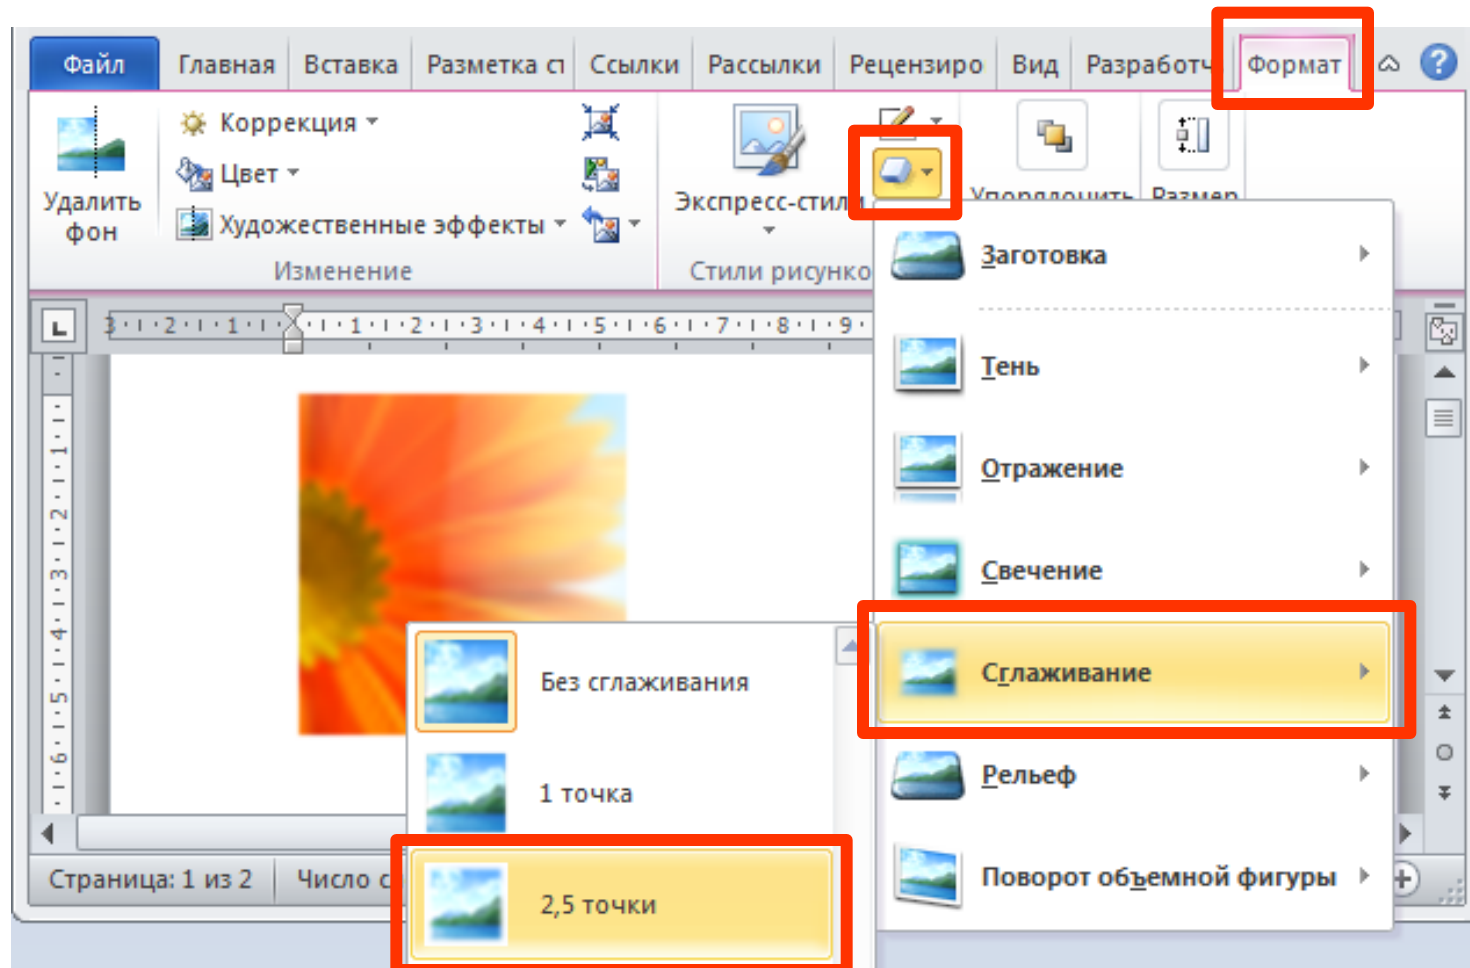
Файл Главная Вставка Разметка ст Ссылки Рассылки Рецензиро Вид Разработч Формат

Удалить фон

Коррекция
Цвет
Художественные эффекты

Изменение

Экспресс-стили

Стили рисунко

Упорядочить Размер

3 · 2 · 1 · 1 · 2 · 3 · 4 · 5 · 6 · 7 · 8 · 9

1 · 2 · 3 · 4 · 5 · 6

Заготовка
Тень
Отражение
Свечение
Сглаживание
Рельеф
Поворот объемной фигуры

Без сглаживания
1 точка
2,5 точки

Страница: 1 из 2 Число с